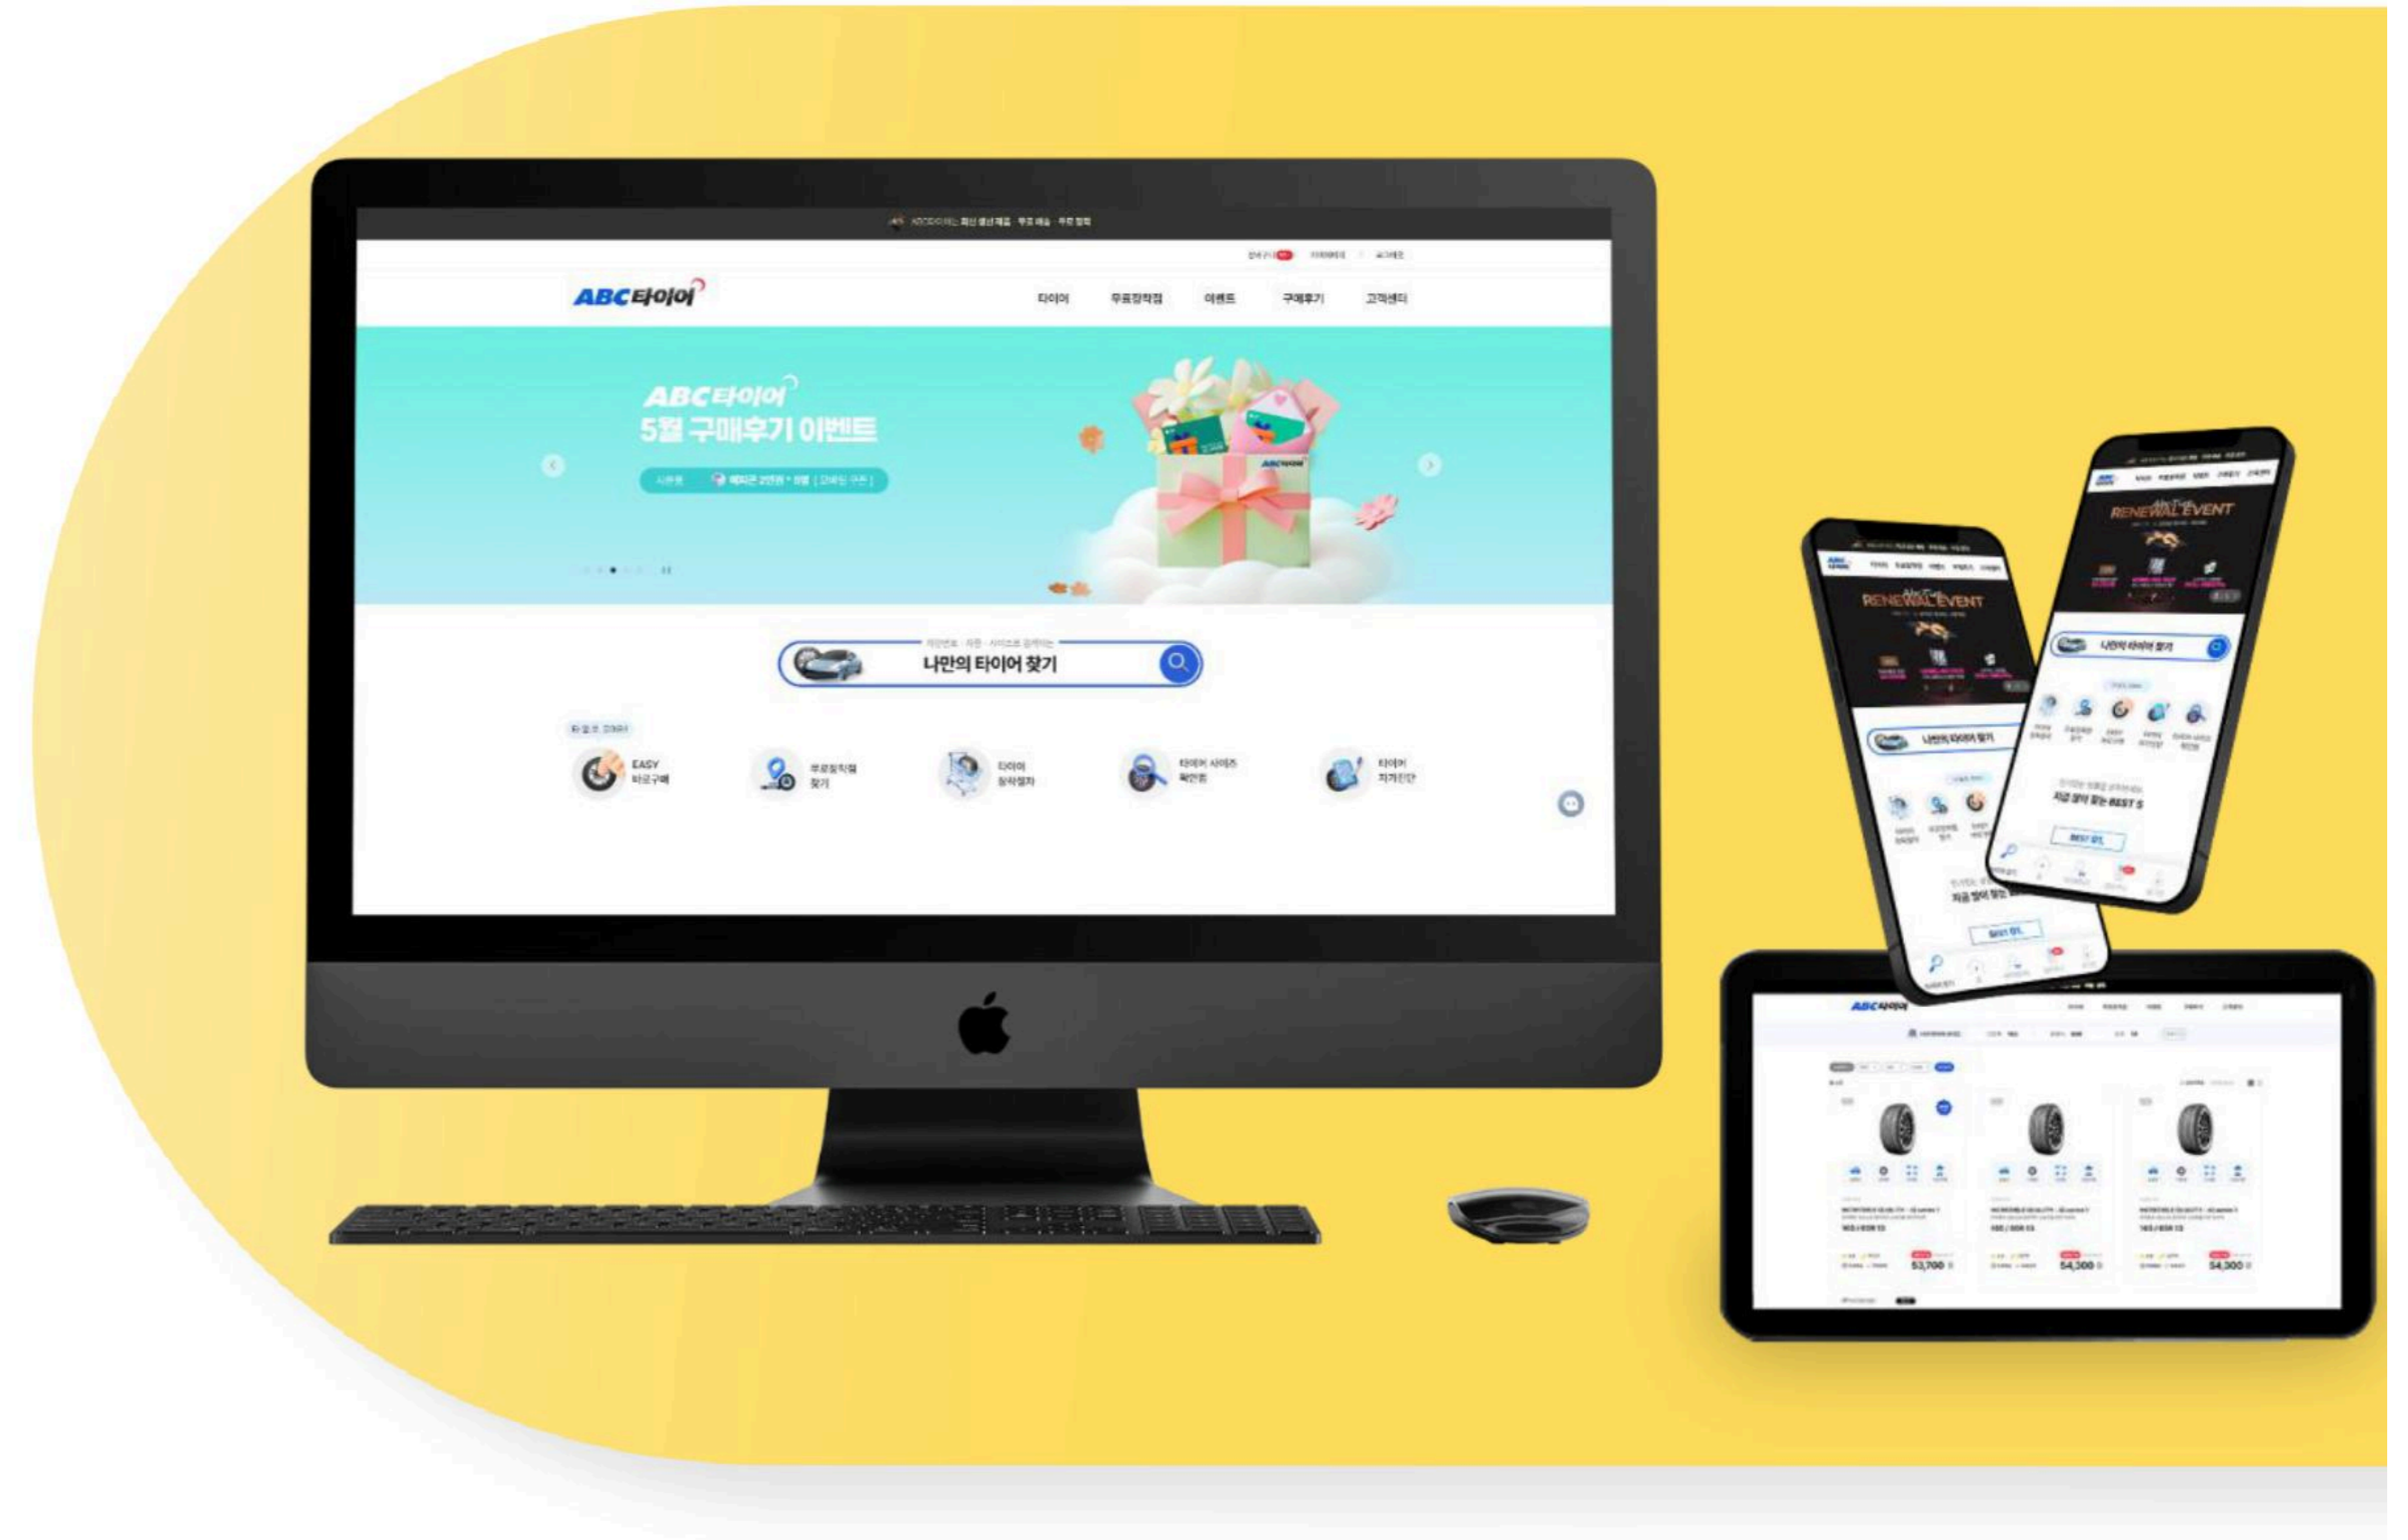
ABC타이어 타이어 무료장착점 이벤트 구매후기 고객센터

ABC타이어
5월 구매후기 이벤트

나만의 타이어 찾기

EASY 바로구매
무료장착점 찾기
타이어 장착절차
타이어 사이즈 확인법
타이어 자가진단

RENEWAL EVENT
나만의 타이어 찾기
BEST 01

ABC타이어
53,700
54,300
54,300